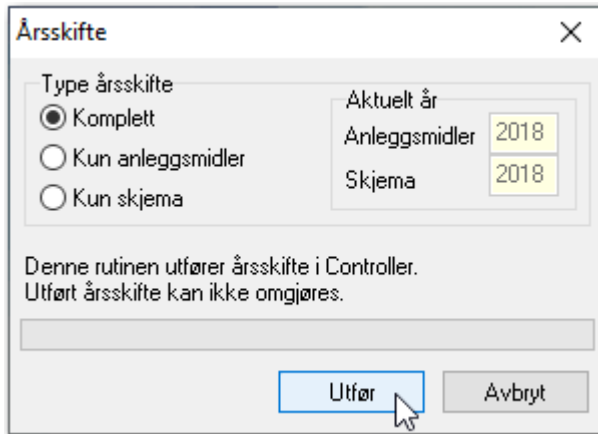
Årsskifte

X

Type årsskifte
Komplett
Kun anleggsmidler
Kun skjema

Aktuelt år
Anleggsmidler 2018
Skjema 2018

Denne rutinen utfører årsskifte i Controller.
Utført årsskifte kan ikke omgjøres.

Utfør
Avbryt